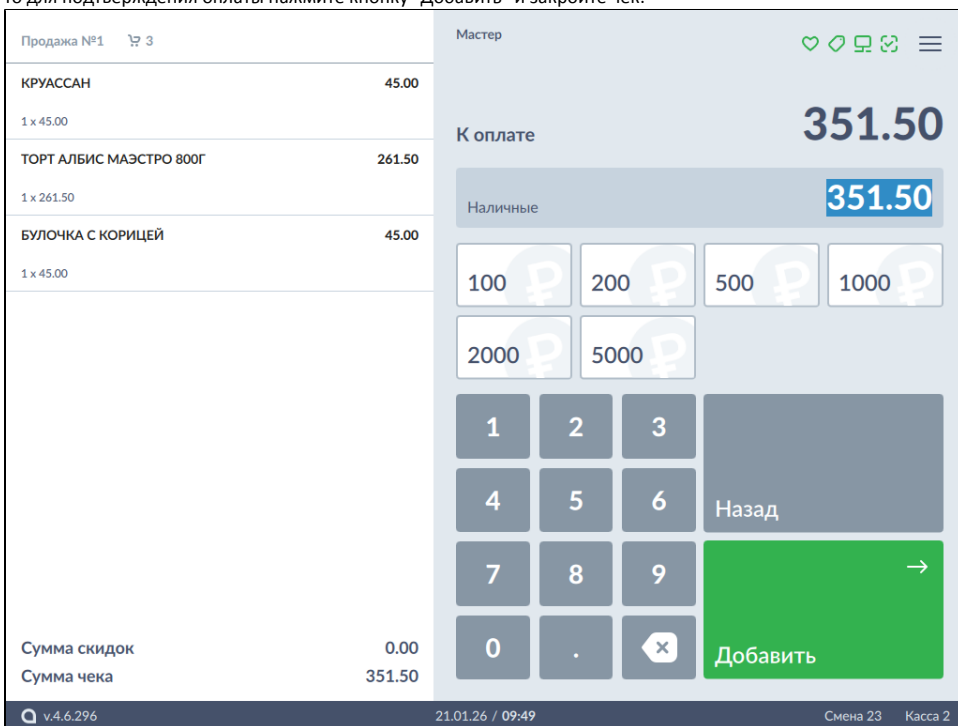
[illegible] для подтверждения оплаты нажмите кнопку "Добавить" и закройте чек.

Продажа №1 3

КРУАССАН 45.00

1 x 45.00

ТОРТ АЛБИС МАЭСТРО 800Г 261.50

1 x 261.50

БУЛОЧКА С КОРИЦЕЙ 45.00

1 x 45.00

Сумма скидок 0.00

Сумма чека 351.50

Мастер

К оплате 351.50

Наличные 351.50

100

200

500

1000

2000

5000

1 2 3

4 5 6

Назад

7 8 9

→

0 .

Добавить

v.4.6.296

21.01.26 / 09:49

Смена 23 Касса 2